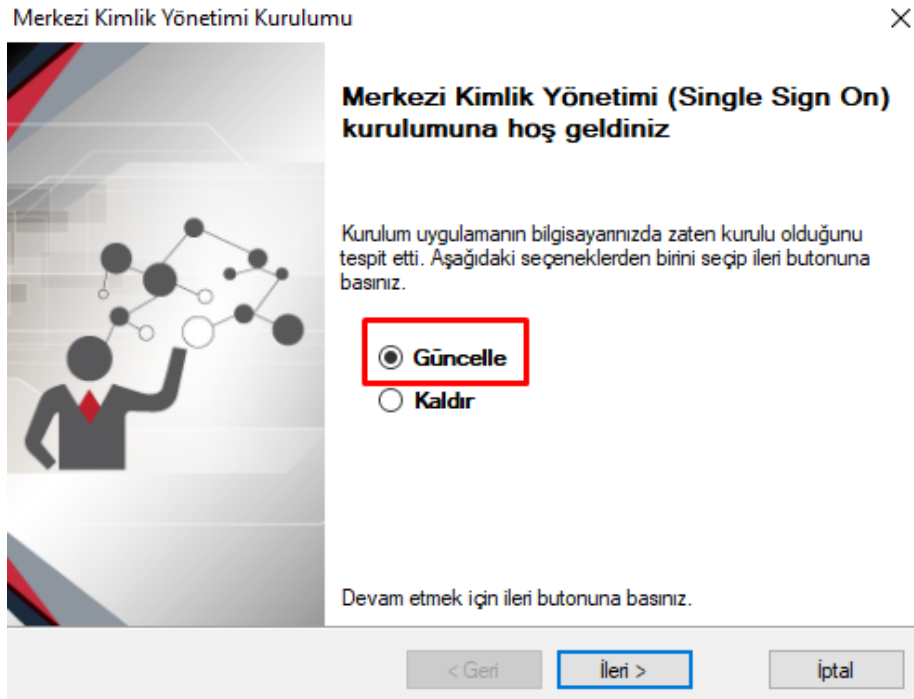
Merkezi Kimlik Yönetimi Kurulumu

Merkezi Kimlik Yönetimi (Single Sign On) kurulumuna hoş geldiniz

Kurulum uygulamanın bilgisayarınızda zaten kurulu olduğunu tespit etti. Aşağıdaki seçeneklerden birini seçip ileri butonuna basınız.

Güncelle

Kaldır

Devam etmek için ileri butonuna basınız.

< Geri

İleri >

İptal